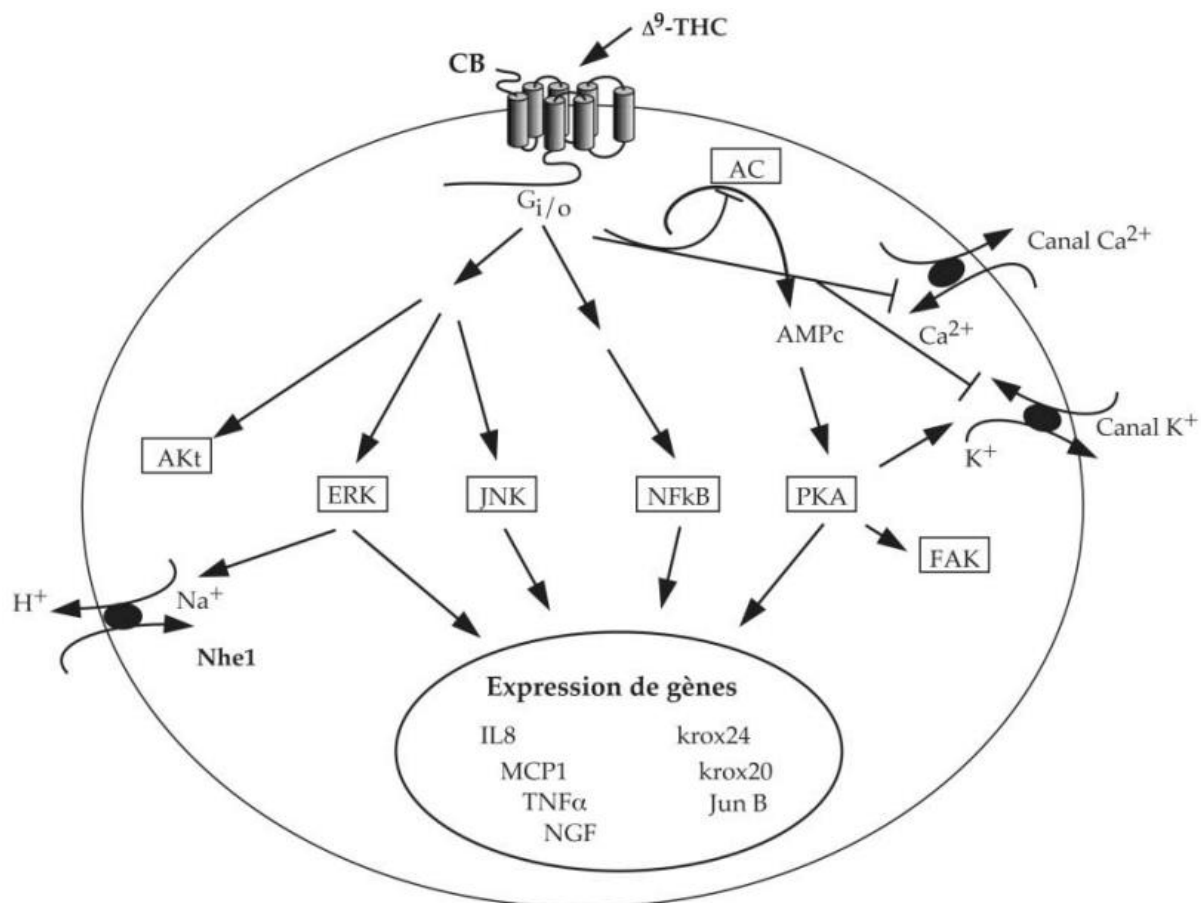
$\Delta^9$-THC

CB

AC

$G_{i/o}$

Canal $Ca^{2+}$

$Ca^{2+}$

AMPc

Canal $K^+$

$K^+$

AKt

ERK

JNK

NFkB

PKA

FAK

$H^+$

$Na^+$

Nhe1

Expression de gènes

IL8

MCP1

TNFα

NGF

krox24

krox20

Jun B